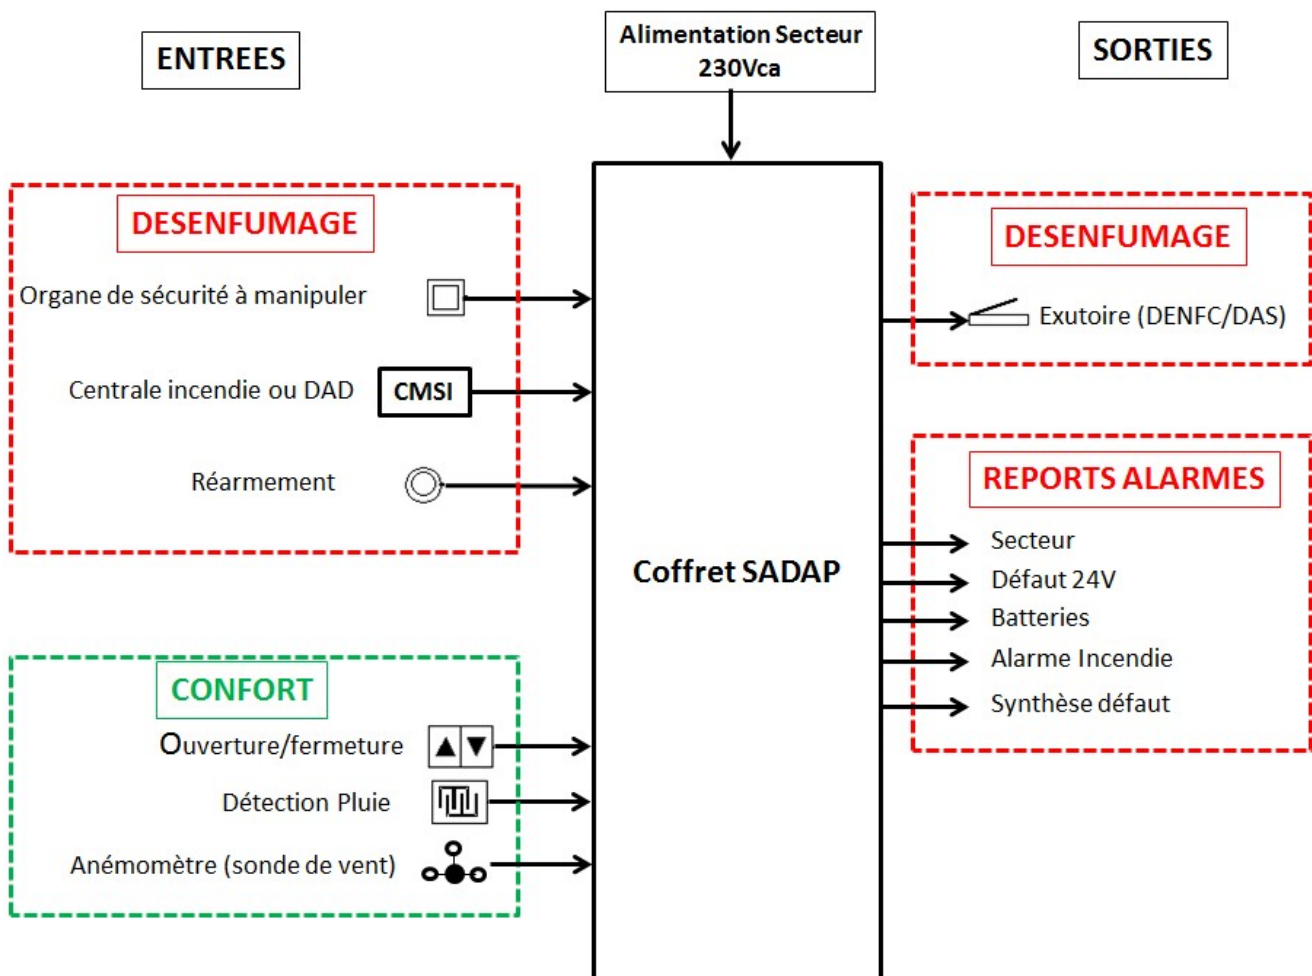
ENTREES

Alimentation Secteur 230Vca

SORTIES

DESENFUMAGE

Organe de sécurité à manipuler

Centrale incendie ou DAD

CMSI

Réarmement

Coffret SADAP

DESENFUMAGE

Exutoire (DENFC/DAS)

REPORTS ALARMES

Secteur

Défaut 24V

Batteries

Alarme Incendie

Synthèse défaut

CONFORT

Ouverture/fermeture

Détection Pluie

Anémomètre (sonde de vent)